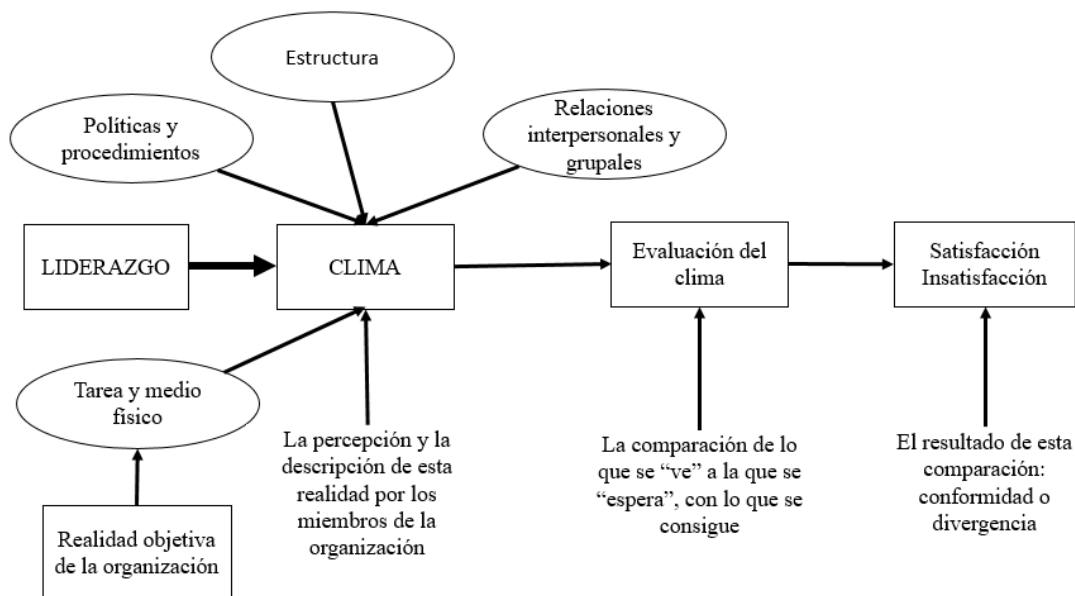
Estructura

Políticas y procedimientos

Relaciones interpersonales y grupales

LIDERAZGO

CLIMA

Evaluación del clima

Satisfacción Insatisfacción

Tarea y medio físico

La percepción y la descripción de esta realidad por los miembros de la organización

La comparación de lo que se "ve" a la que se "espera", con lo que se consigue

El resultado de esta comparación: conformidad o divergencia

Realidad objetiva de la organización